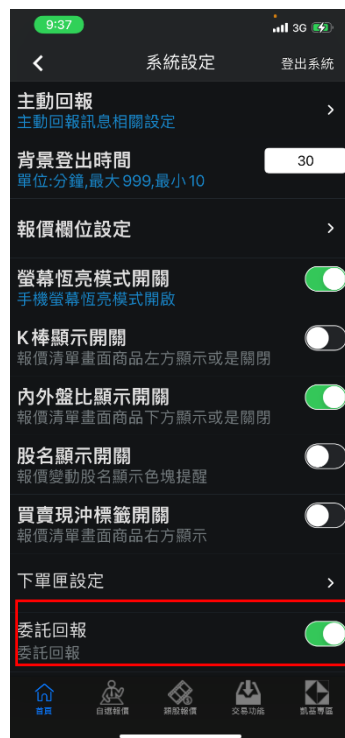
9:37
3G

系統設定
登出系統

主動回報
主動回報訊息相關設定

背景登出時間
單位:分鐘,最大 999,最小10
30

報價欄位設定

螢幕恆亮模式開關
手機螢幕恆亮模式開啟

K棒顯示開關
報價清單畫面商品左方顯示或是關閉

內外盤比顯示開關
報價清單畫面商品下方顯示或是關閉

股名顯示開關
報價變動股名顯示色塊提醒

買賣現沖標籤開關
報價清單畫面商品右方顯示

下單匣設定

委託回報
委託回報

首頁
自選報價
頭股報價
交易功能
凱基專區